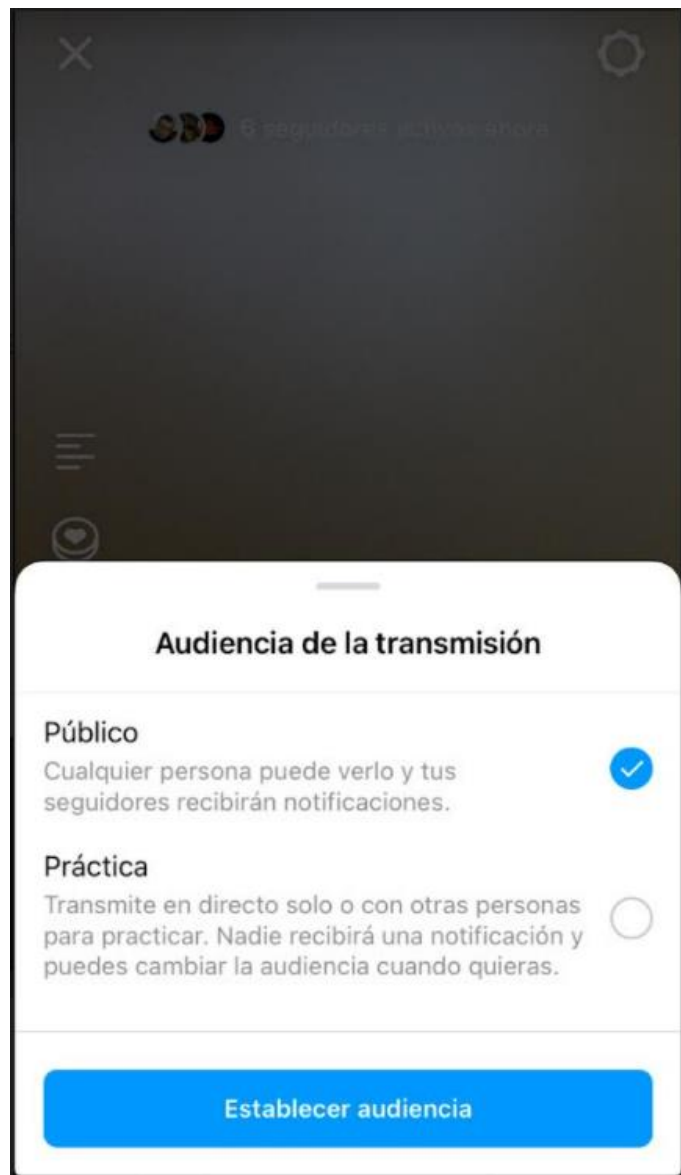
6 seguidores activos ahora

Audiencia de la transmisión

Público
Cualquier persona puede verlo y tus seguidores recibirán notificaciones.

Práctica
Transmite en directo solo o con otras personas para practicar. Nadie recibirá una notificación y puedes cambiar la audiencia cuando quieras.

Establecer audiencia